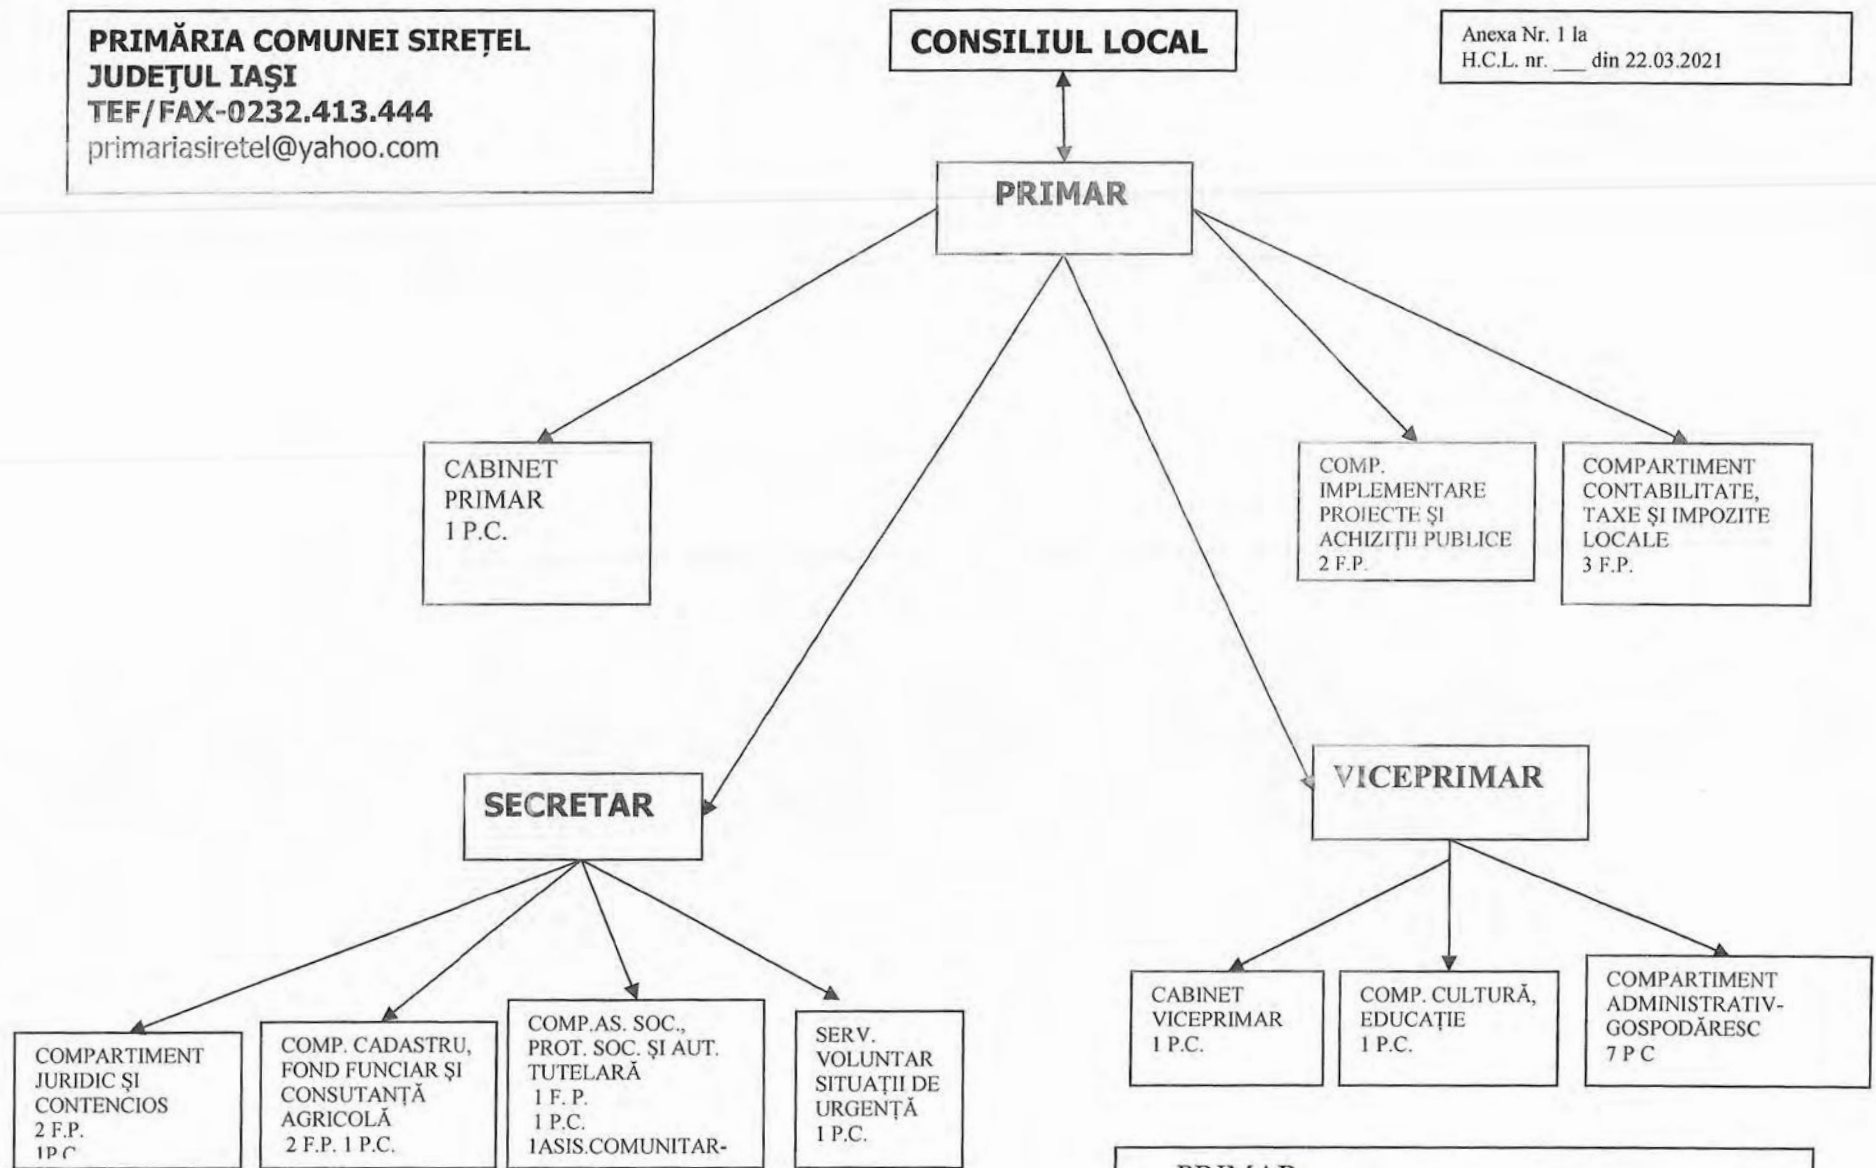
PRIMĂRIA COMUNEI SIREȚEL
JUDEȚUL IAȘI
TEF/FAX-0232.413.444
primariasiretel@yahoo.com

CONSILIUL LOCAL

Anexa Nr. 1 la
H.C.L. nr. ___ din 22.03.2021

PRIMAR

CABINET PRIMAR
1 P.C.

COMP. IMPLEMENTARE PROIECTE ŞI ACHIZIŢII PUBLICE
2 F.P.

COMPARTIMENT CONTABILITATE, TAXE ŞI IMPOZITE LOCALE
3 F.P.

SECRETAR

VICEPRIMAR

COMPARTIMENT JURIDIC ŞI CONTENCIOS
2 F.P.
1P.C.

COMP. CADASTRU, FOND FUNCIAR ŞI CONSUTANŢĂ AGRICOLĂ
2 F.P. 1 P.C.

COMP.AS. SOC., PROT. SOC. ŞI AUT. TUTELARĂ
1 F. P.
1 P.C.
1ASIS.COMUNITAR-

SERV. VOLUNTAR SITUAŢII DE URGENŢĂ
1 P.C.

CABINET VICEPRIMAR
1 P.C.

COMP. CULTURĂ, EDUCAŢIE
1 P.C.

COMPARTIMENT ADMINISTRATIV-GOSPODĂRESC
7 P C

PRIMAR